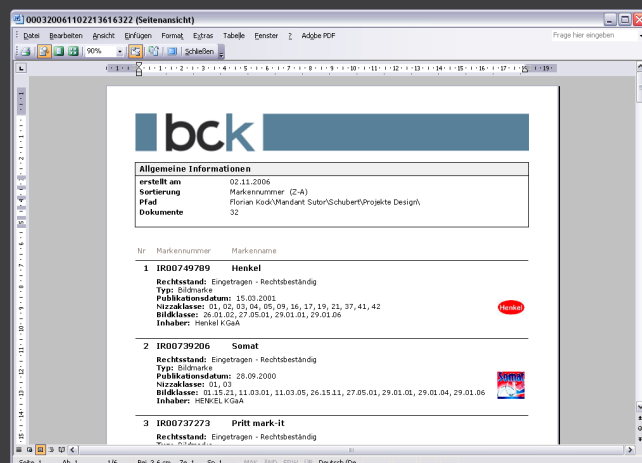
00032006110221361​6322 (Seitenansicht)

Datei Bearbeiten Ansicht Einfügen Format Extras Tabelle Fenster ? Adobe PDF

Frage hier eingeben

90% Schließen

bck

| Allgemeine Informationen | |
|---|---|
| erstellt am | 02.11.2006 |
| Sortierung | Markennummer (Z-A) |
| Pfad | Florian Kock\Mandant Sutor\Schubert\Projekte Design\ |
| Dokumente | 32 |

Nr Markennummer Markenname

1 IR00749789 Henkel

Rechtsstand: Eingetragen - Rechtsbeständig
Typ: Bildmarke
Publikationsdatum: 15.03.2001
Nizzaklasse: 01, 02, 03, 04, 05, 09, 16, 17, 19, 21, 37, 41, 42
Bildklasse: 26.01.02, 27.05.01, 29.01.01, 29.01.06
Inhaber: Henkel KGaA

Henkel

2 IR00739206 Somat

Rechtsstand: Eingetragen - Rechtsbeständig
Typ: Bildmarke
Publikationsdatum: 28.09.2000
Nizzaklasse: 01, 03
Bildklasse: 01.15.21, 11.03.01, 11.03.05, 26.15.11, 27.05.01, 29.01.01, 29.01.04, 29.01.06
Inhaber: HENKEL KGaA

Somat

3 IR00737273 Pritt mark-it

Rechtsstand: Eingetragen - Rechtsbeständig
Typ: Bildmarke

Seite 1 Ab 1 1/6 Bei 3,6 cm Ze 1 Sp 1 MAK ÄND ERW ÜB Deutsch (De